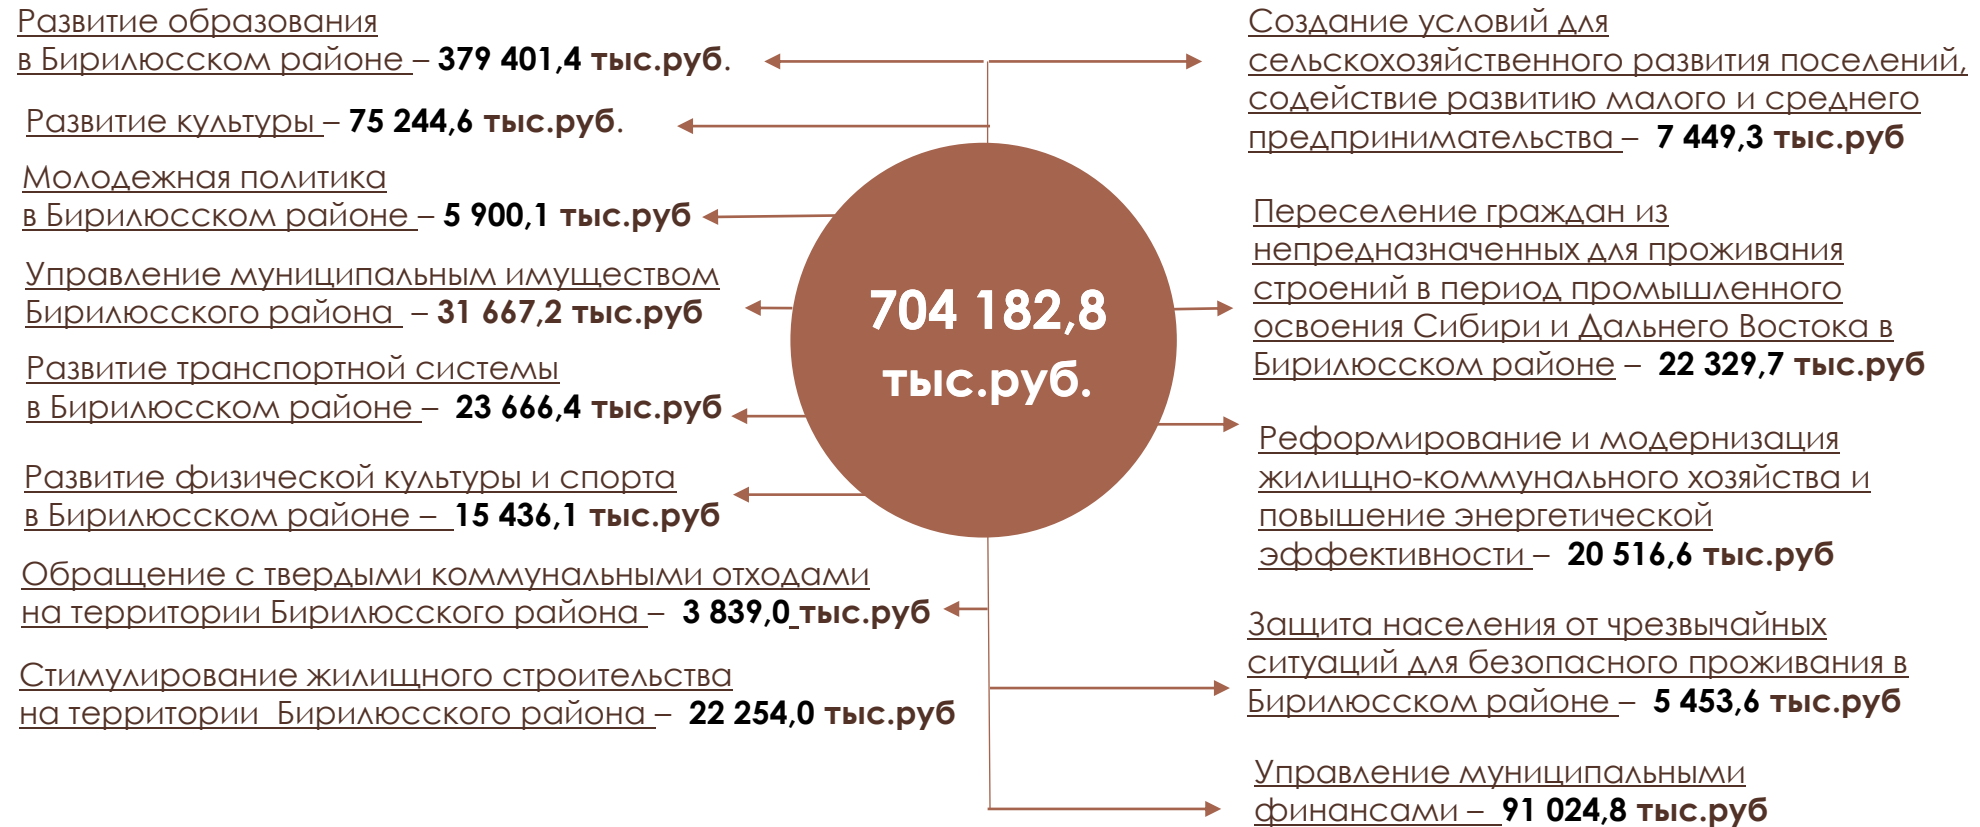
Развитие образования в Бирилюсском районе – 379 401,4 тыс.руб.

Развитие культуры – 75 244,6 тыс.руб.

Молодежная политика в Бирилюсском районе – 5 900,1 тыс.руб

Управление муниципальным имуществом Бирилюсского района – 31 667,2 тыс.руб

Развитие транспортной системы в Бирилюсском районе – 23 666,4 тыс.руб

Развитие физической культуры и спорта в Бирилюсском районе – 15 436,1 тыс.руб

Обращение с твердыми коммунальными отходами на территории Бирилюсского района – 3 839,0 тыс.руб

Стимулирование жилищного строительства на территории Бирилюсского района – 22 254,0 тыс.руб

704 182,8 тыс.руб.

Создание условий для сельскохозяйственного развития поселений, содействие развитию малого и среднего предпринимательства – 7 449,3 тыс.руб

Переселение граждан из непредназначенных для проживания строений в период промышленного освоения Сибири и Дальнего Востока в Бирилюсском районе – 22 329,7 тыс.руб

Реформирование и модернизация жилищно-коммунального хозяйства и повышение энергетической эффективности – 20 516,6 тыс.руб

Защита населения от чрезвычайных ситуаций для безопасного проживания в Бирилюсском районе – 5 453,6 тыс.руб

Управление муниципальными финансами – 91 024,8 тыс.руб